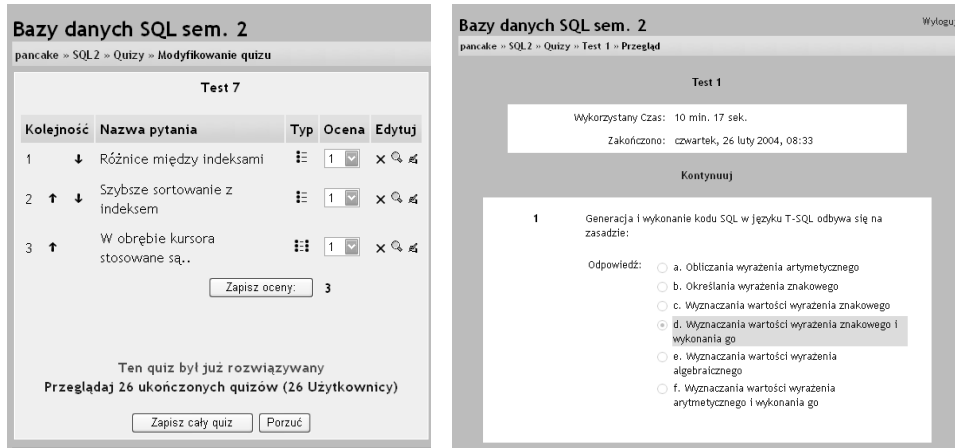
Bazy danych SQL sem. 2

pancake » SQL 2 » Quizy » Modyfikowanie quizu

Test 7

| Kolejność | Nazwa pytania | Typ | Ocena | Edytuj |
|---|---|---|---|---|
| 1 ↓ | Różnice między indeksami | | 1 | |
| 2 ↑ ↓ | Szybsze sortowanie z indeksem | | 1 | |
| 3 ↑ | W obrębie kursora stosowane są.. | | 1 | |

Zapisz oceny: 3

Ten quiz był już rozwiązywany
Przeglądaj 26 ukończonych quizów (26 Użytkownicy)

Zapisz cały quiz | Porzuć

Bazy danych SQL sem. 2

Wyloguj

pancake » SQL 2 » Quizy » Test 1 » Przegląd

Test 1

Wykorzystany Czas: 10 min. 17 sek.

Zakończono: czwartek, 26 luty 2004, 08:33

Kontynuuj

1 Generacja i wykonanie kodu SQL w języku T-SQL odbywa się na zasadzie:

Odpowiedź:
a. Obliczania wyrażenia artymetycznego
b. Określania wyrażenia znakowego
c. Wyznaczania wartości wyrażenia znakowego
d. Wyznaczania wartości wyrażenia znakowego i wykonania go
e. Wyznaczania wartości wyrażenia algebraicznego
f. Wyznaczania wartości wyrażenia arytmetycznego i wykonania go